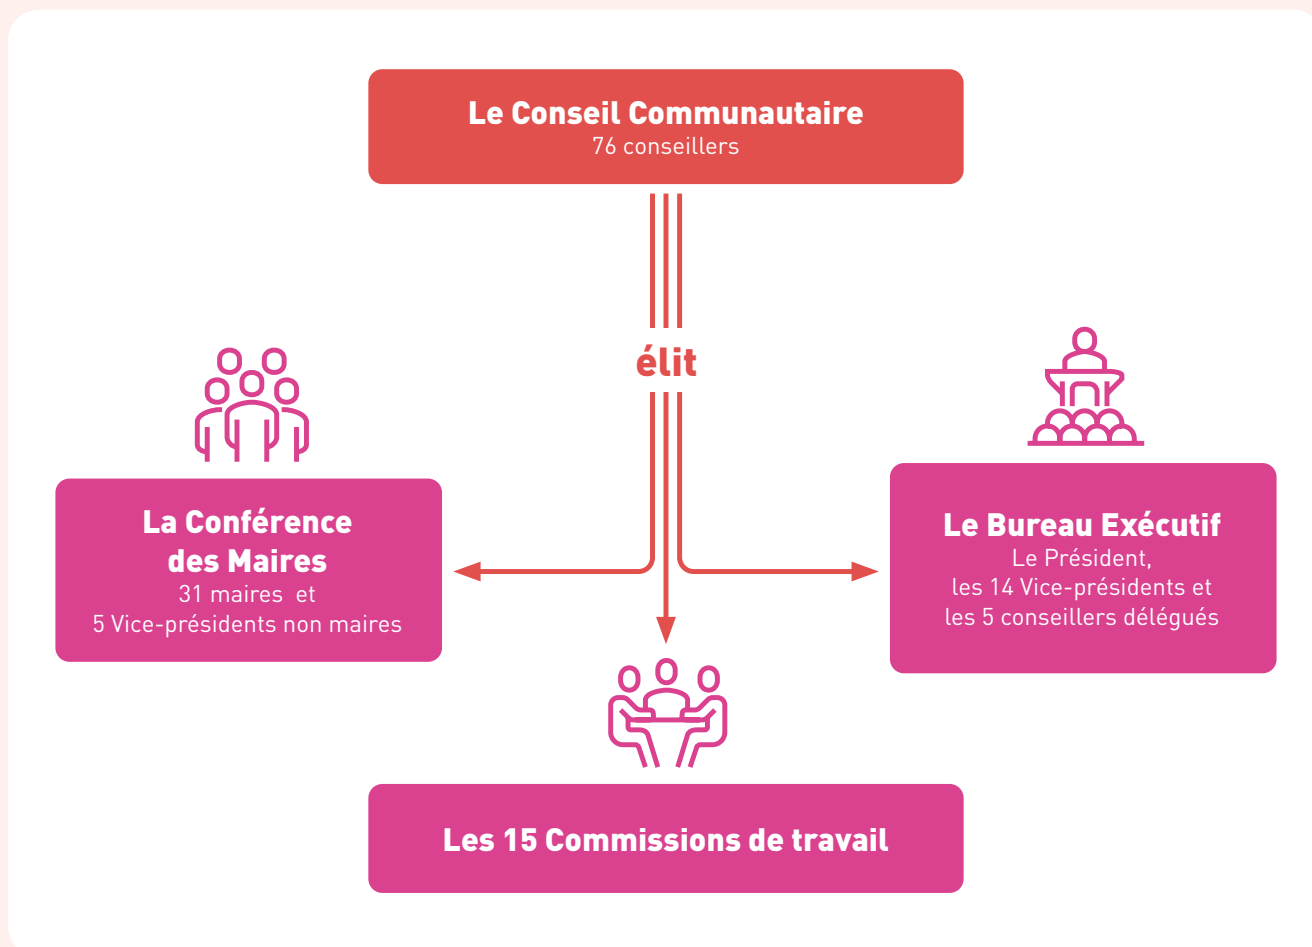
Le Conseil Communautaire
76 conseillers

élit

La Conférence des Maires
31 maires et
5 Vice-présidents non maires

Le Bureau Exécutif
Le Président,
les 14 Vice-présidents et
les 5 conseillers délégués

Les 15 Commissions de travail